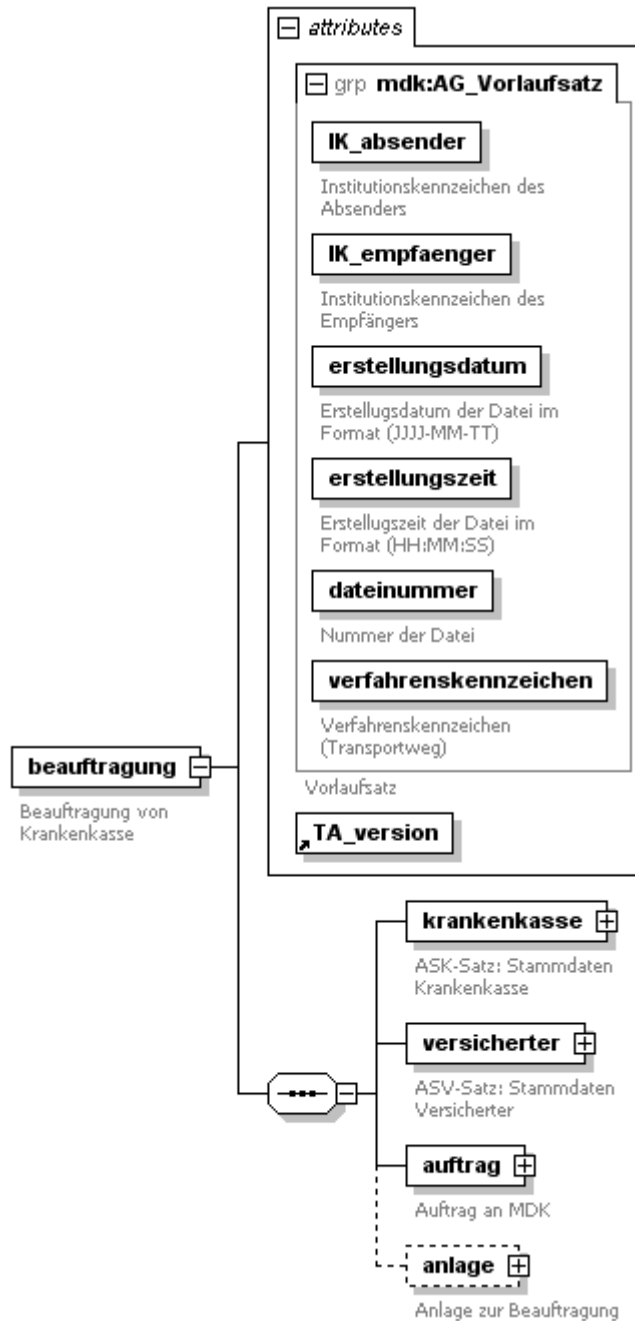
attributes

grp mdk:AG_Vorlaufsatz

IK_absender

Institutionskennzeichen des Absenders

IK_empfaenger

Institutionskennzeichen des Empfängers

erstellungsdatum

Erstellugsdatum der Datei im Format (JJJJ-MM-TT)

erstellungszeit

Erstellugszeit der Datei im Format (HH:MM:SS)

dateinummer

Nummer der Datei

verfahrenskennzeichen

Verfahrenskennzeichen (Transportweg)

Vorlaufsatz

TA_version

beauftragung

Beauftragung von Krankenkasse

krankenkasse

ASK-Satz: Stammdaten Krankenkasse

versicherter

ASV-Satz: Stammdaten Versicherter

auftrag

Auftrag an MDK

anlage

Anlage zur Beauftragung